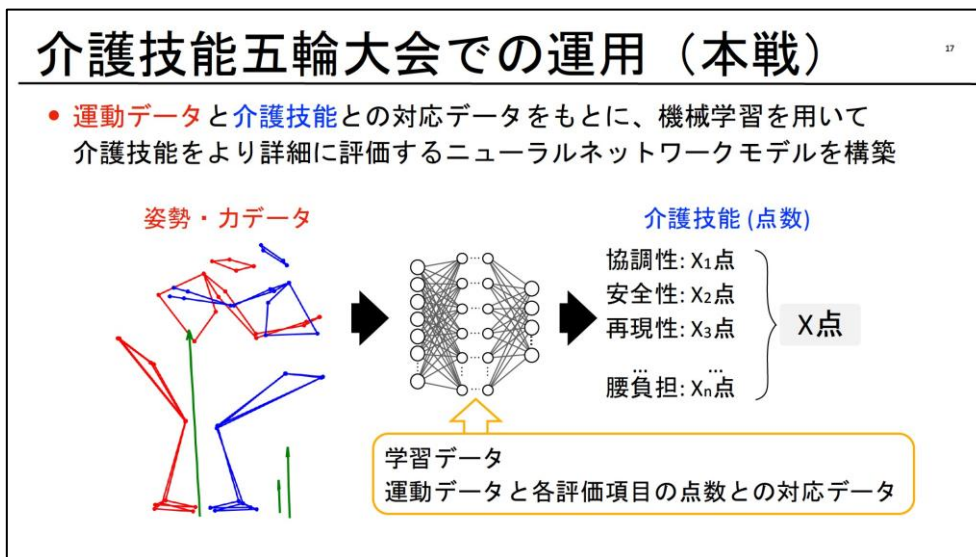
介護技能五輪大会での運用（本戦）

17

• 運動データと介護技能との対応データをもとに、機械学習を用いて介護技能をより詳細に評価するニューラルネットワークモデルを構築

姿勢・力データ

介護技能 (点数)

協調性: $X_1$点
安全性: $X_2$点
再現性: $X_3$点
...
腰負担: $X_n$点

X点

学習データ
運動データと各評価項目の点数との対応データ